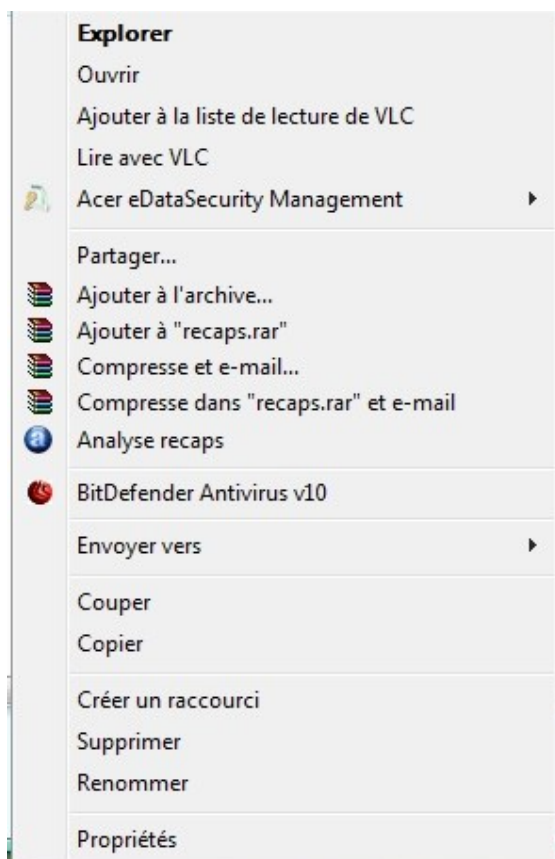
Explorer
Ouvrir
Ajouter à la liste de lecture de VLC
Lire avec VLC
Acer eDataSecurity Management

Partager...
Ajouter à l'archive...
Ajouter à "recaps.rar"
Compresse et e-mail...
Compresse dans "recaps.rar" et e-mail
Analyse recaps

BitDefender Antivirus v10

Envoyer vers

Couper
Copier

Créer un raccourci
Supprimer
Renommer

Propriétés